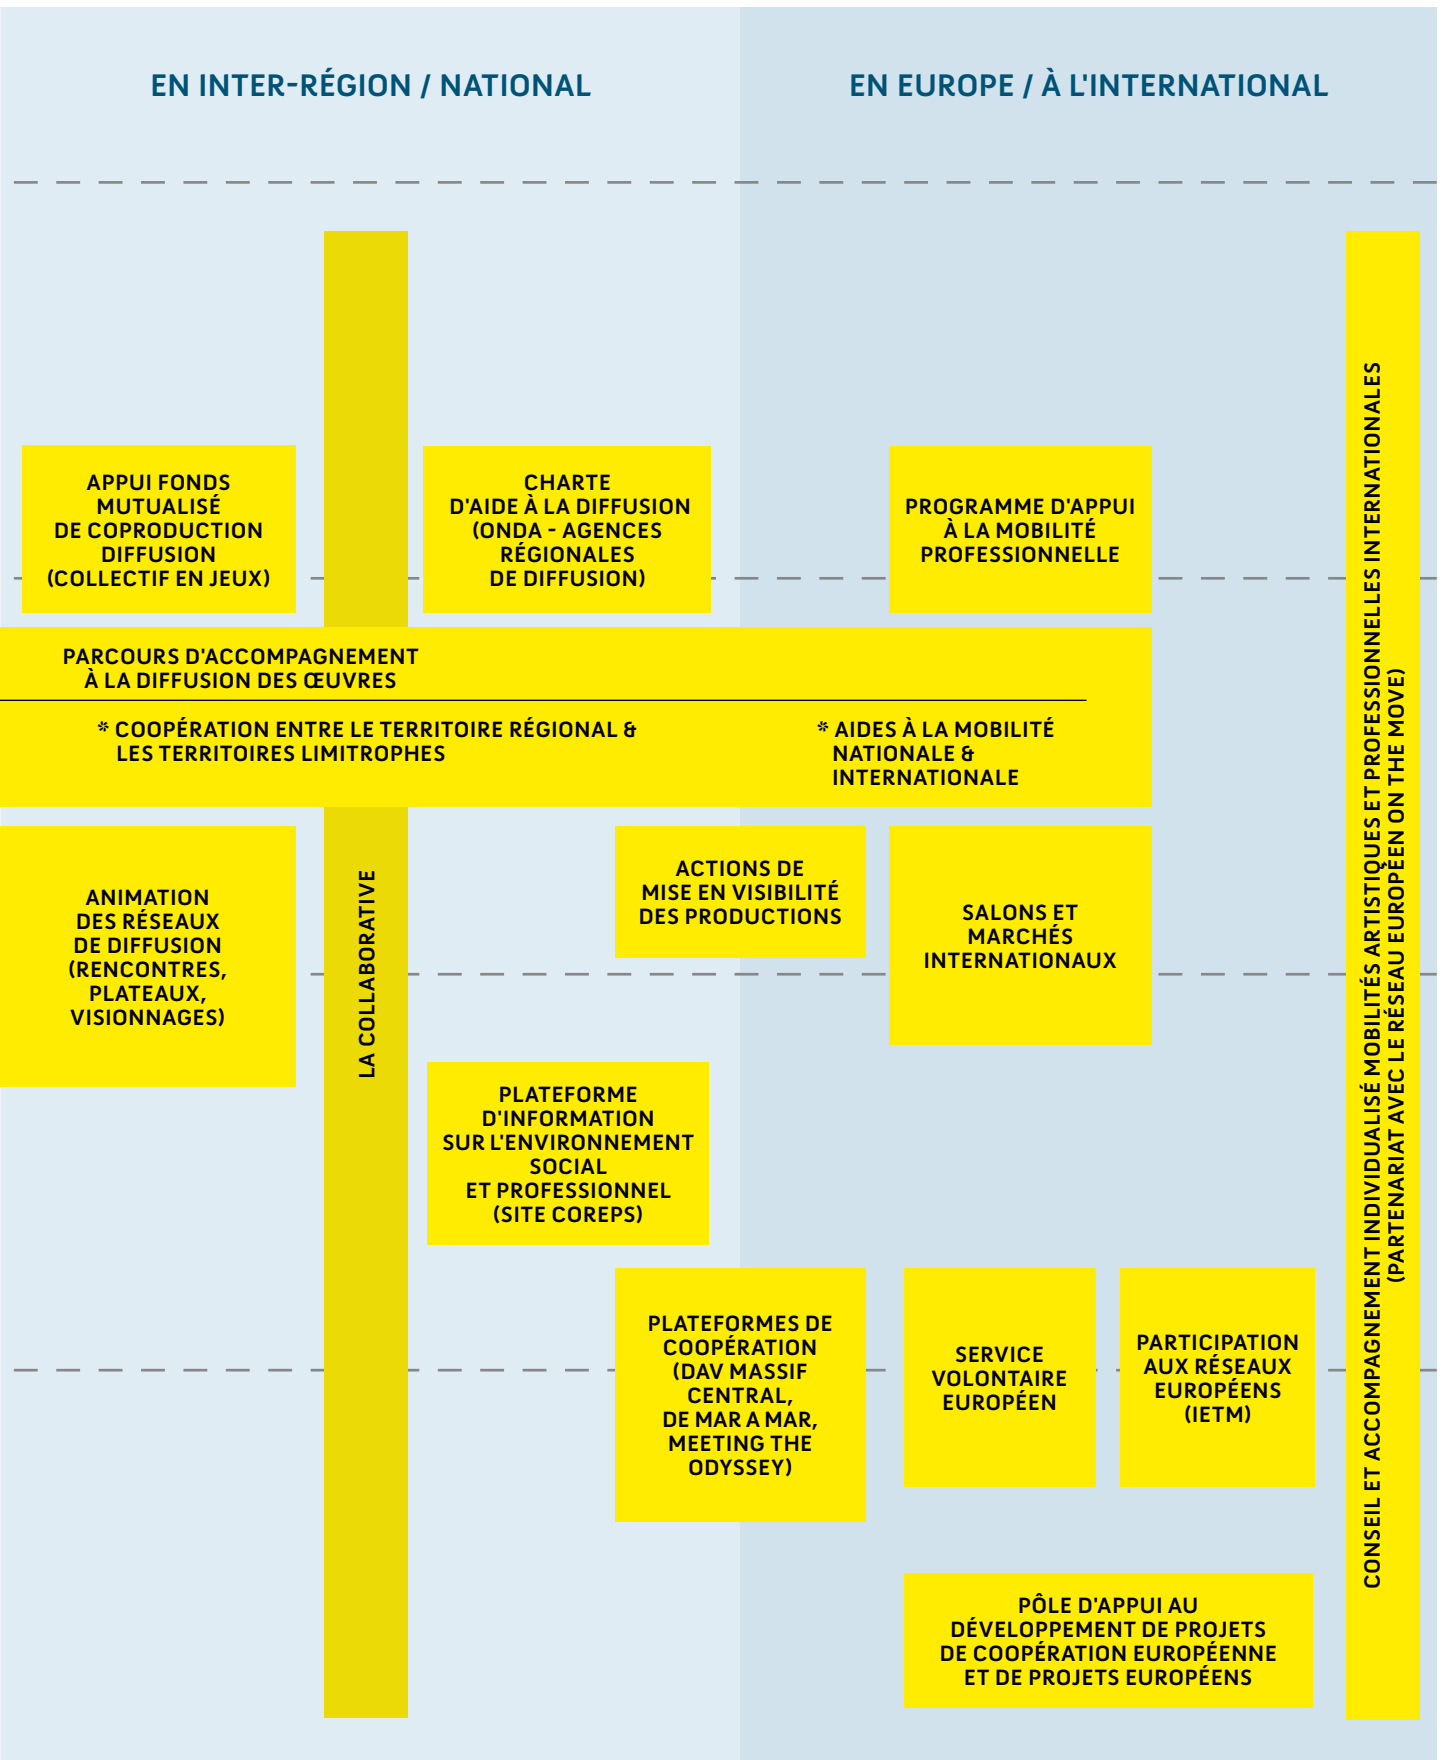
EN INTER-RÉGION / NATIONAL

EN EUROPE / À L'INTERNATIONAL

APPUI FONDS MUTUALISÉ DE COPRODUCTION DIFFUSION (COLLECTIF EN JEUX)

CHARTE D'AIDE À LA DIFFUSION (ONDA - AGENCES RÉGIONALES DE DIFFUSION)

PROGRAMME D'APPUI À LA MOBILITÉ PROFESSIONNELLE

PARCOURS D'ACCOMPAGNEMENT À LA DIFFUSION DES ŒUVRES

* COOPÉRATION ENTRE LE TERRITOIRE RÉGIONAL & LES TERRITOIRES LIMITROPHES

* AIDES À LA MOBILITÉ NATIONALE & INTERNATIONALE

ANIMATION DES RÉSEAUX DE DIFFUSION (RENCONTRES, PLATEAUX, VISIONNAGES)

LA COLLABORATIVE

ACTIONS DE MISE EN VISIBILITÉ DES PRODUCTIONS

SALONS ET MARCHÉS INTERNATIONAUX

PLATEFORME D'INFORMATION SUR L'ENVIRONNEMENT SOCIAL ET PROFESSIONNEL (SITE COREPS)

PLATEFORMES DE COOPÉRATION (DAV MASSIF CENTRAL, DE MAR A MAR, MEETING THE ODYSSEY)

SERVICE VOLONTAIRE EUROPÉEN

PARTICIPATION AUX RÉSEAUX EUROPÉENS (IETM)

PÔLE D'APPUI AU DÉVELOPPEMENT DE PROJETS DE COOPÉRATION EUROPÉENNE ET DE PROJETS EUROPÉENS

CONSEIL ET ACCOMPAGNEMENT INDIVIDUALISÉ MOBILITÉS ARTISTIQUES ET PROFESSIONNELLES INTERNATIONALES (PARTENARIAT AVEC LE RÉSEAU EUROPÉEN ON THE MOVE)